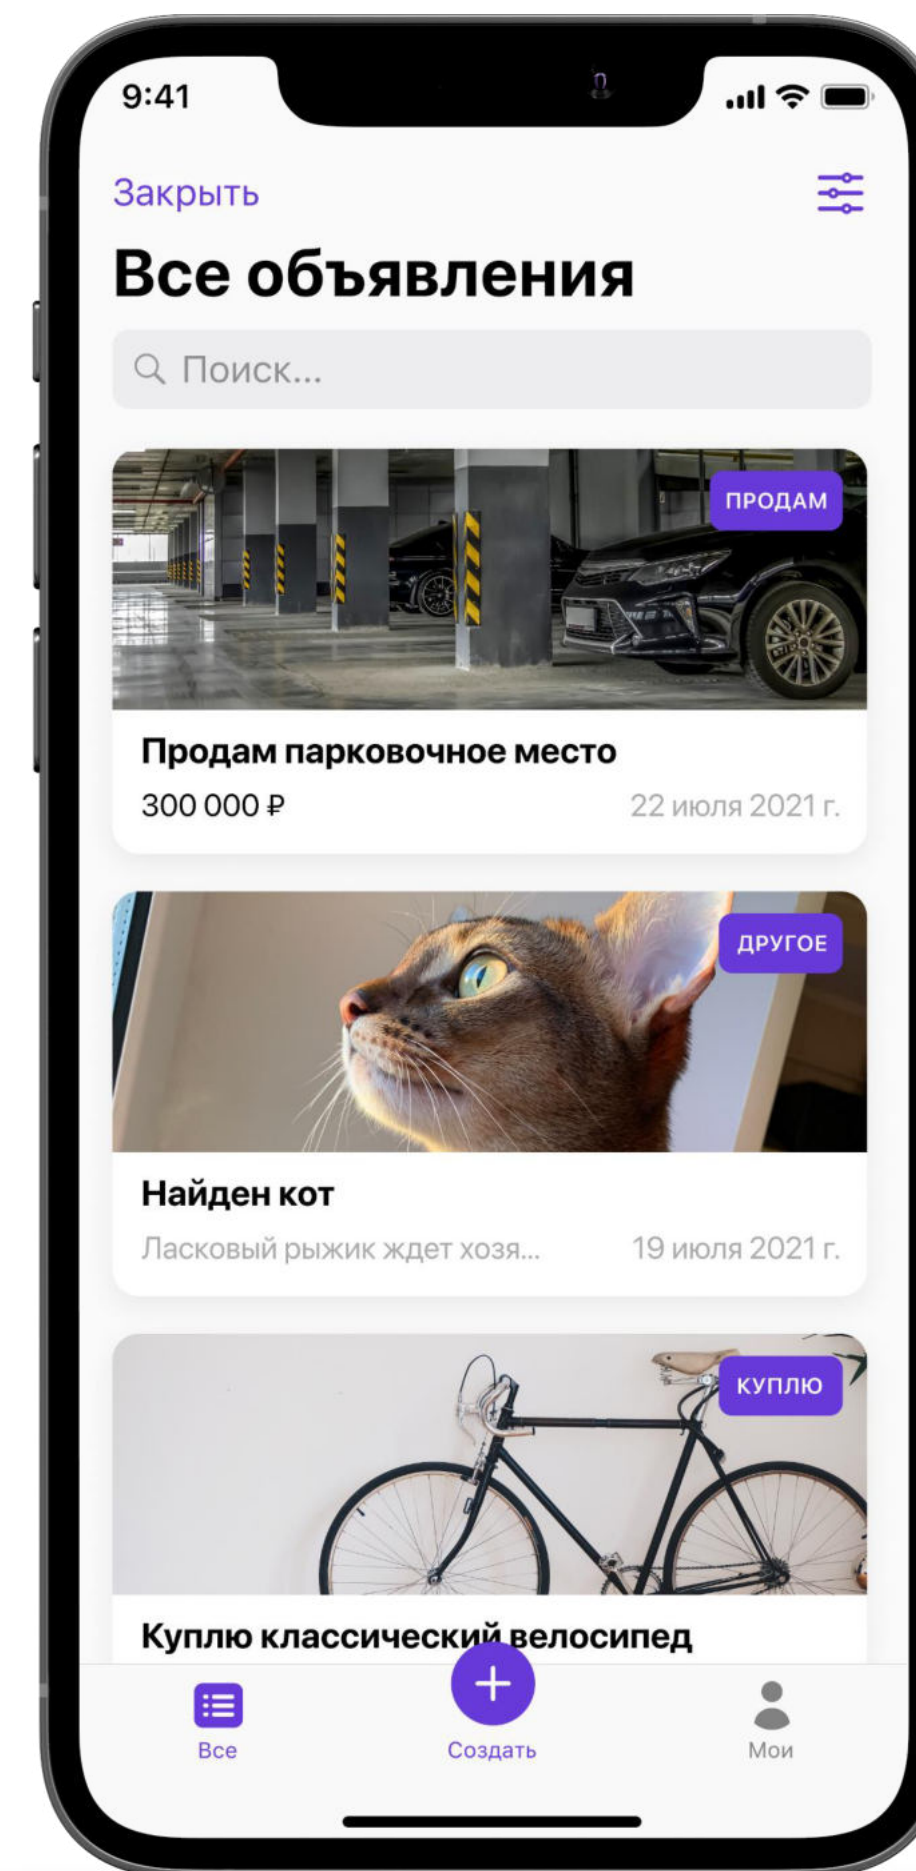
9:41

Закрыть

Все объявления

Поиск...

ПРОДАМ

Продам парковочное место

300 000 ₽

22 июля 2021 г.

ДРУГОЕ

Найден кот

Ласковый рыжик ждет хозя...

19 июля 2021 г.

КУПЛЮ

Куплю классический велосипед

Все

Создать

Мои